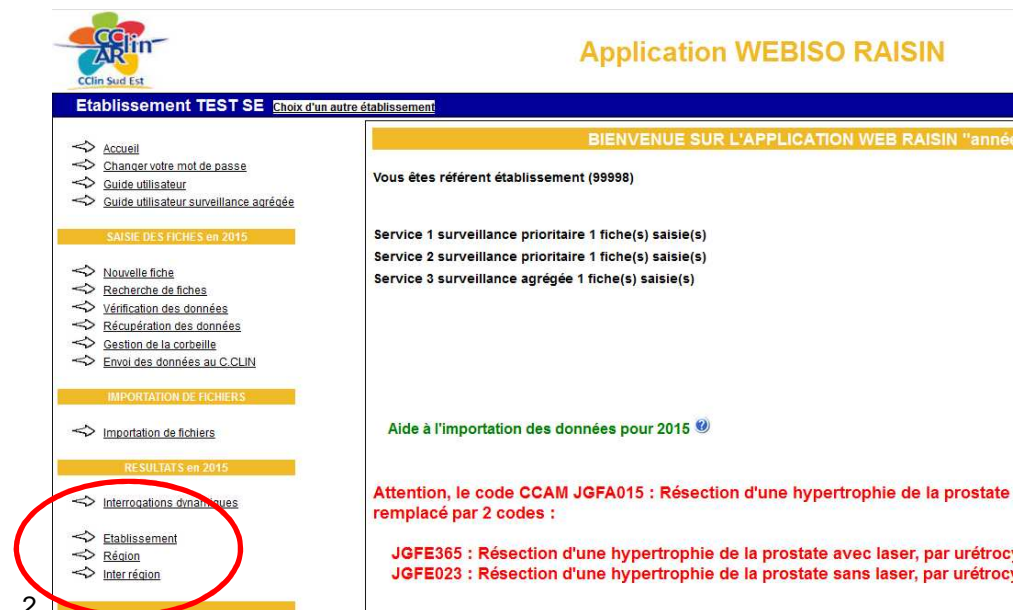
CClin ARlin
CClin Sud Est

Application WEBISO RAISIN

Etablissement TEST SE Choix d'un autre établissement

Accueil
Changer votre mot de passe
Guide utilisateur
Guide utilisateur surveillance agrégée

SAISIE DES FICHES en 2015

Nouvelle fiche
Recherche de fiches
Vérification des données
Récupération des données
Gestion de la corbeille
Envoi des données au C.CLIN

IMPORTATION DE FICHIERS

Importation de fichiers

RESULTATS en 2015

Interrogations dynamiques

Etablissement
Région
Inter région

2

BIENVENUE SUR L'APPLICATION WEB RAISIN "anné

Vous êtes référent établissement (99998)

Service 1 surveillance prioritaire 1 fiche(s) saisie(s)
Service 2 surveillance prioritaire 1 fiche(s) saisie(s)
Service 3 surveillance agrégée 1 fiche(s) saisie(s)

Aide à l'importation des données pour 2015

Attention, le code CCAM JGFA015 : Résection d'une hypertrophie de la prostate remplacé par 2 codes :

JGFE365 : Résection d'une hypertrophie de la prostate avec laser, par urétrocy
JGFE023 : Résection d'une hypertrophie de la prostate sans laser, par urétrocy